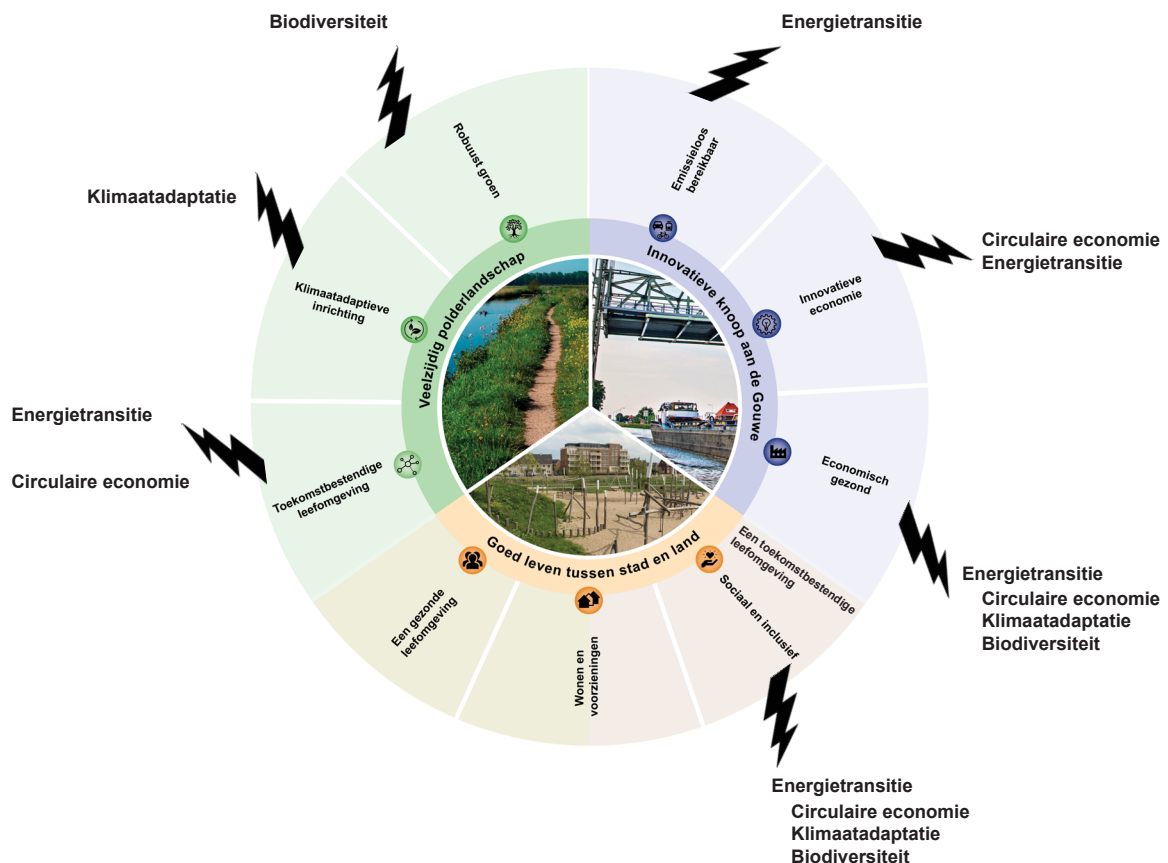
Biodiversiteit

Energietransitie

Klimaatadaptatie

Circulaire economie
Energietransitie

Energietransitie

Circulaire economie

Robuust groen

Emissieloos bereikbaar

Klimaatadaptieve inrichting

Innovatieve economie

Toekomstbestendige leefomgeving

Economisch gezond

Veelzijdig polderlandschap

Innovatieve knoop aan de Gouwe

Goed leven tussen stad en land

Een toekomstbestendige leefomgeving

Een gezonde leefomgeving

Wonen en voorzieningen

Sociaal en inclusief

Energietransitie
Circulaire economie
Klimaatadaptatie
Biodiversiteit

Energietransitie
Circulaire economie
Klimaatadaptatie
Biodiversiteit